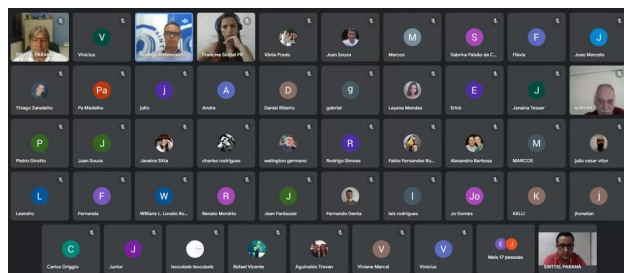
SINTTEL PARANÁ
V
Vinicius
Francine Sinttel PR
Vânia Prado
Juan Souza
M
Marcos
S
Sabrina Paixão da C...
F
Flávia
J
Joao Marcelo

Thiago Zanoletto
Pa
Pa Medeiha
j
julio
A
Andre
D
Daniel Ribeiro
g
gabriel
Layana Mendes
E
Erick
J
Janaina Tasser

P
Pedro Giroldo
J
Juan Souza
Janaina Sitta
charles rodrigues
wellington germano
R
Rodrigo Simoes
Fabio Fernandes Ro...
Alexandro Barbosa
M
MARCOS
julio cesar vitor

L
Leandro
F
Fernanda
W
William L. Lovato Ro...
R
Renato Moretto
J
Jean Fantuzzi
Fernando Gentia
I
lais rodrigues
Jo
Jo Gomes
K
KELLI
j
jhonatan

C
Carlos Griggio
J
Junior
leocobeb leocobeb
Rafael Vicente
Agulnaldo Trovan
V
Viviane Marcal
V
Vinicius
Mais 17 pessoas
SINTTEL PARANÁ